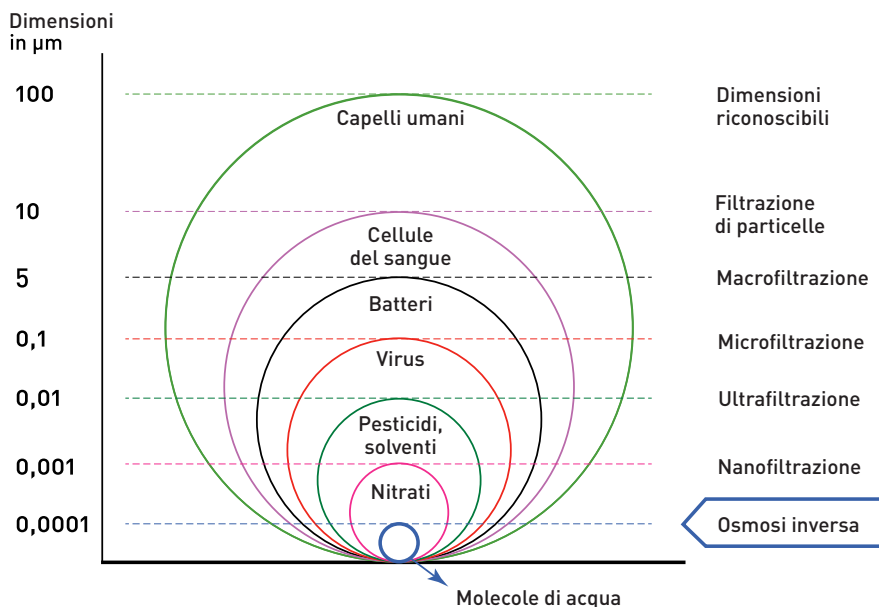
Dimensioni in µm

100
10
5
0,1
0,01
0,001
0,0001

Capelli umani
Cellule del sangue
Batteri
Virus
Pesticidi, solventi
Nitrati

Dimensioni riconoscibili
Filtrazione di particelle
Macrofiltrazione
Microfiltrazione
Ultrafiltrazione
Nanofiltrazione
Osmosi inversa

Molecole di acqua